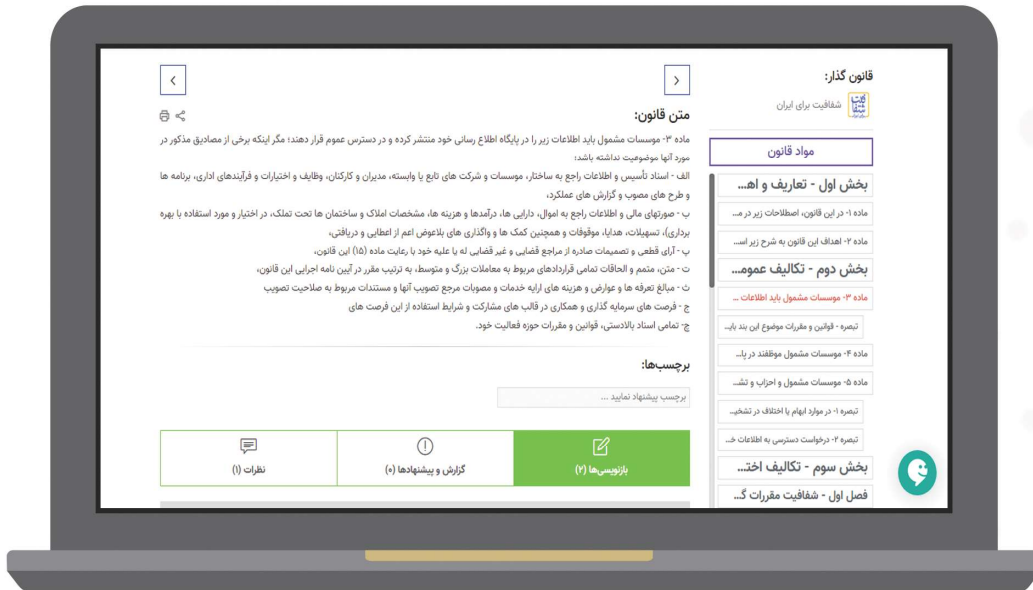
قانون گذار:

شفافیت برای ایران

مواد قانون

بخش اول - تعاریف و اه...

ماده ۱- در این قانون، اصطلاحات زیر در م...

ماده ۲- اهداف این قانون به شرح زیر است...

بخش دوم - تکالیف عموم...

ماده ۳- موسسات مشمول باید اطلاعات ...

تبصره - قوانین و مقررات موضوع این بند باید...

ماده ۴- موسسات مشمول موظفند در پا...

ماده ۵- موسسات مشمول و احزاب و تشـ...

تبصره ۱- در موارد ابهام یا اختلاف در تشخیـ...

تبصره ۲- درخواست دسترسی به اطلاعات خـ...

بخش سوم - تکالیف اخت...

فصل اول - شفافیت مقررات گـ...

متن قانون:

ماده ۳- موسسات مشمول باید اطلاعات زیر را در پایگاه اطلاع رسانی خود منتشر کرده و در دسترس عموم قرار دهند؛ مگر اینکه برخی از مصادیق مذکور در مورد آنها موضوعیت نداشته باشد:

الف - اسناد تأسیس و اطلاعات راجع به ساختار، موسسات و شرکت های تابع یا وابسته، مدیران و کارکنان، وظایف و اختیارات و فرآیندهای اداری، برنامه ها و طرح های مصوب و گزارش های عملکرد،

ب - صورتهای مالی و اطلاعات راجع به اموال، دارایی ها، درآمدها و هزینه ها، مشخصات املاک و ساختمان ها تحت تملک، در اختیار و مورد استفاده یا بهره برداری)، تسهیلات، هدایا، موقوفات و همچنین کمک ها و واگذاری های بلاعوض اعم از اعطایی و دریافتی،

پ - آرای قطعی و تصمیمات صادره از مراجع قضایی و غیر قضایی له یا علیه خود با رعایت ماده (۱۵) این قانون،

ت - متن، متمم و الحاقات تمامی قراردادهای مربوط به معاملات بزرگ و متوسط، به ترتیب مقرر در آیین نامه اجرایی این قانون،

ث - مبالغ تعرفه ها و عوارض و هزینه های ارایه خدمات و مصوبات مرجع تصویب آنها و مستندات مربوط به صلاحیت تصویب

ج - فرصت های سرمایه گذاری و همکاری در قالب های مشارکت و شرایط استفاده از این فرصت های

چ- تمامی اسناد بالادستی، قوانین و مقررات حوزه فعالیت خود.

برچسب‌ها:

برچسب پیشنهاد نمایید ...

بازنویسی‌ها (۲)

گزارش و پیشنهادها (۰)

نظرات (۱)